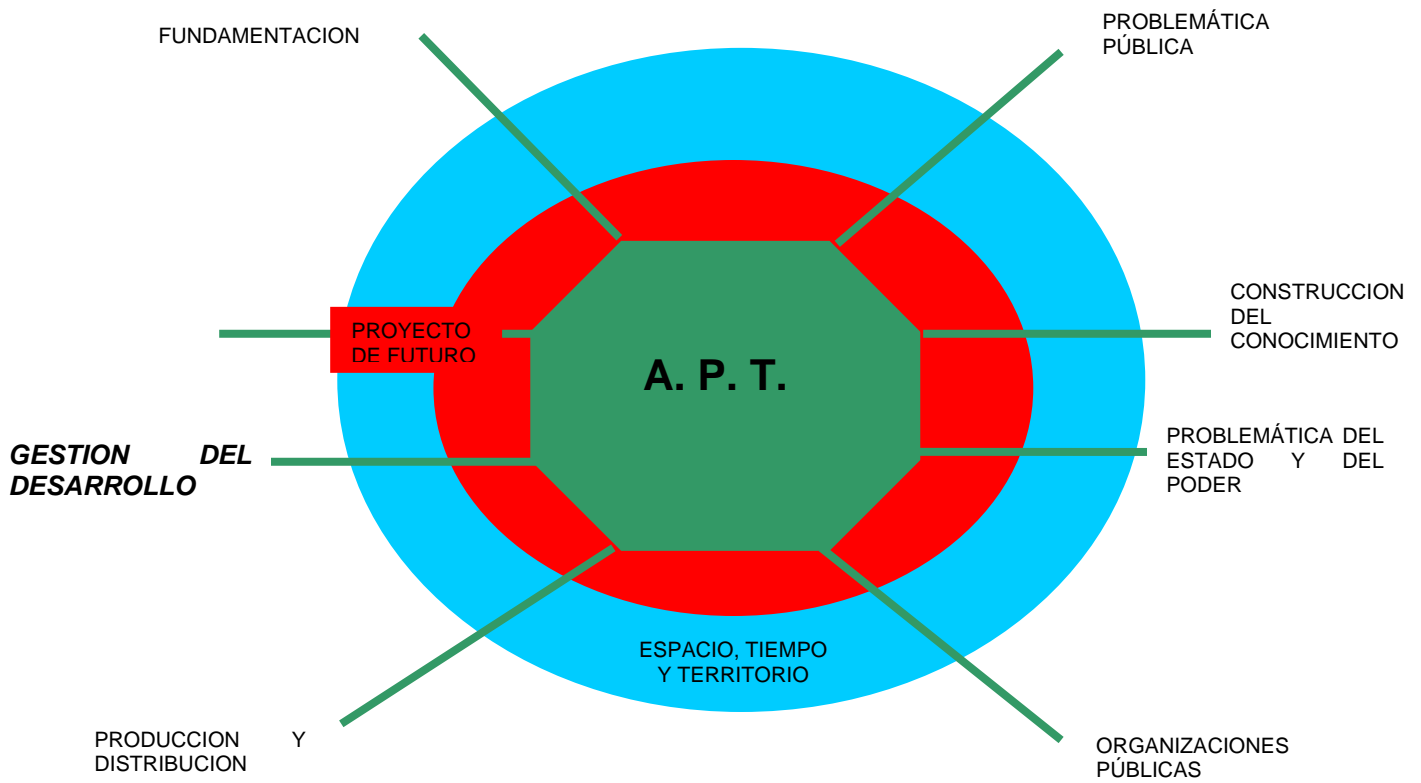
FUNDAMENTACION

PROBLEMÁTICA PÚBLICA

PROYECTO DE FUTURO

A. P. T.

CONSTRUCCION DEL CONOCIMIENTO

GESTION DEL DESARROLLO

PROBLEMÁTICA DEL ESTADO Y DEL PODER

ESPACIO, TIEMPO Y TERRITORIO

PRODUCCION Y DISTRIBUCION

ORGANIZACIONES PÚBLICAS